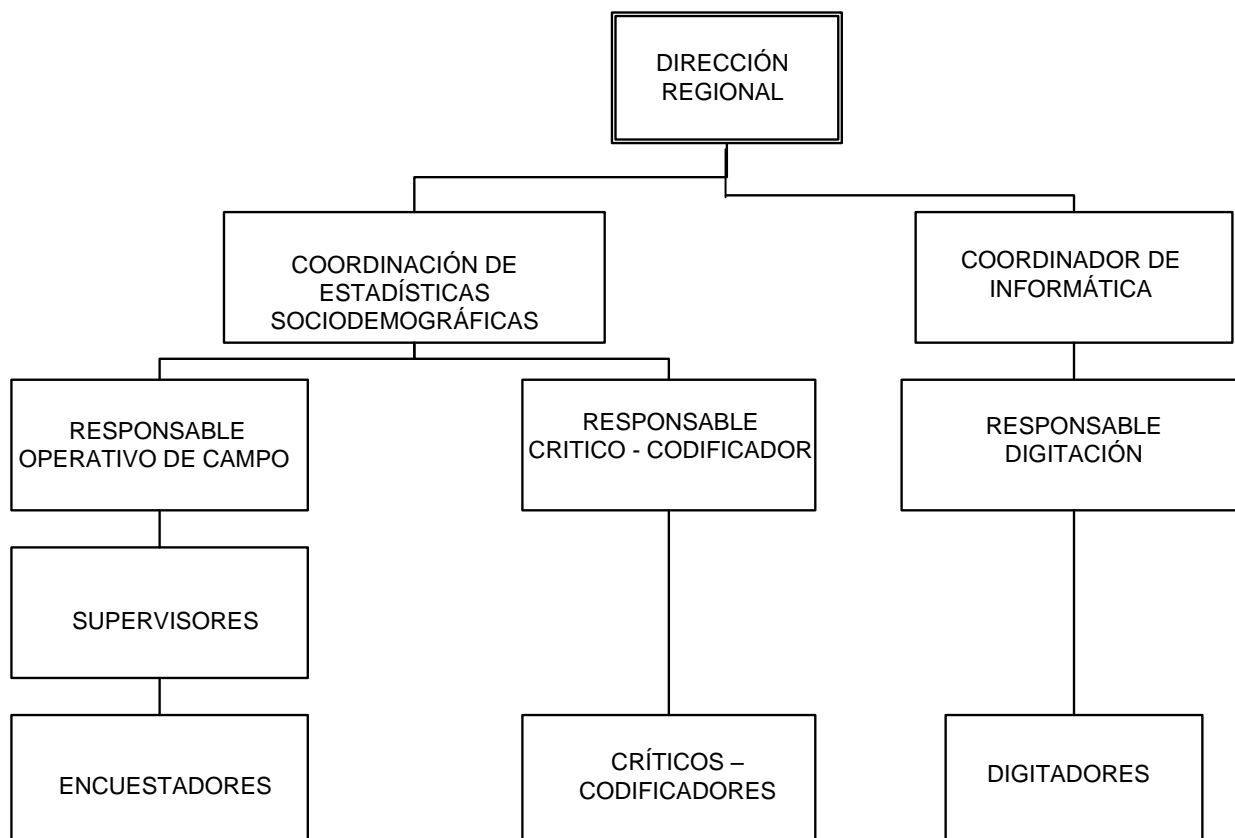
DIRECCIÓN REGIONAL

COORDINACIÓN DE ESTADÍSTICAS SOCIODEMOGRÁFICAS

COORDINADOR DE INFORMÁTICA

RESPONSABLE OPERATIVO DE CAMPO

RESPONSABLE CRITICO - CODIFICADOR

RESPONSABLE DIGITACIÓN

SUPERVISORES

ENCUESTADORES

CRÍTICOS – CODIFICADORES

DIGITADORES